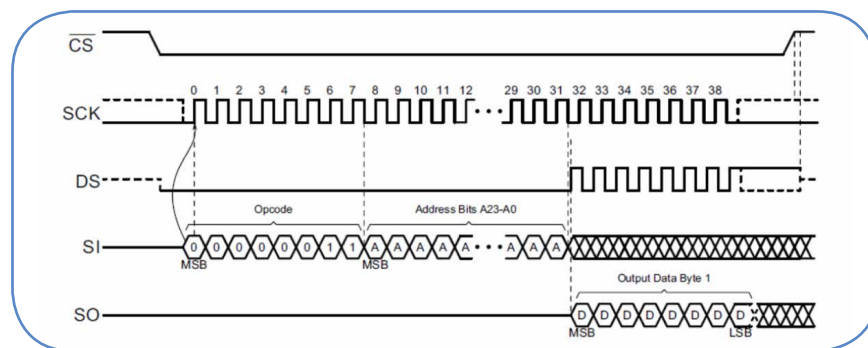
$\overline{CS}$

SCK

0 1 2 3 4 5 6 7 8 9 10 11 12 29 30 31 32 33 34 35 36 37 38

DS

Opcode

Address Bits A23-A0

SI

0 0 0 0 0 0 1 1 A A A A A A A A

MSB

MSB

Output Data Byte 1

SO

D D D D D D D D

MSB

LSB